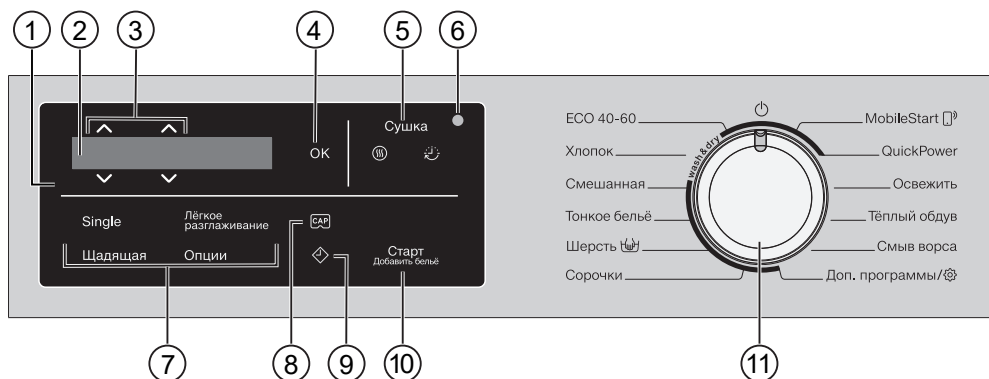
1 2 3 4 5 6

OK

Сушка

Single

Лёгкое разглаживание

Щадящая

Опции

CAP

Старт
Добавить бельё

ECO 40-60

Хлопок

Смешанная

Тонкое бельё

Шерсть

Сорочки

wash&dry

MobileStart

QuickPower

Освежить

Тёплый обдув

Смыв ворса

Доп. программы/

7 8 9 10 11